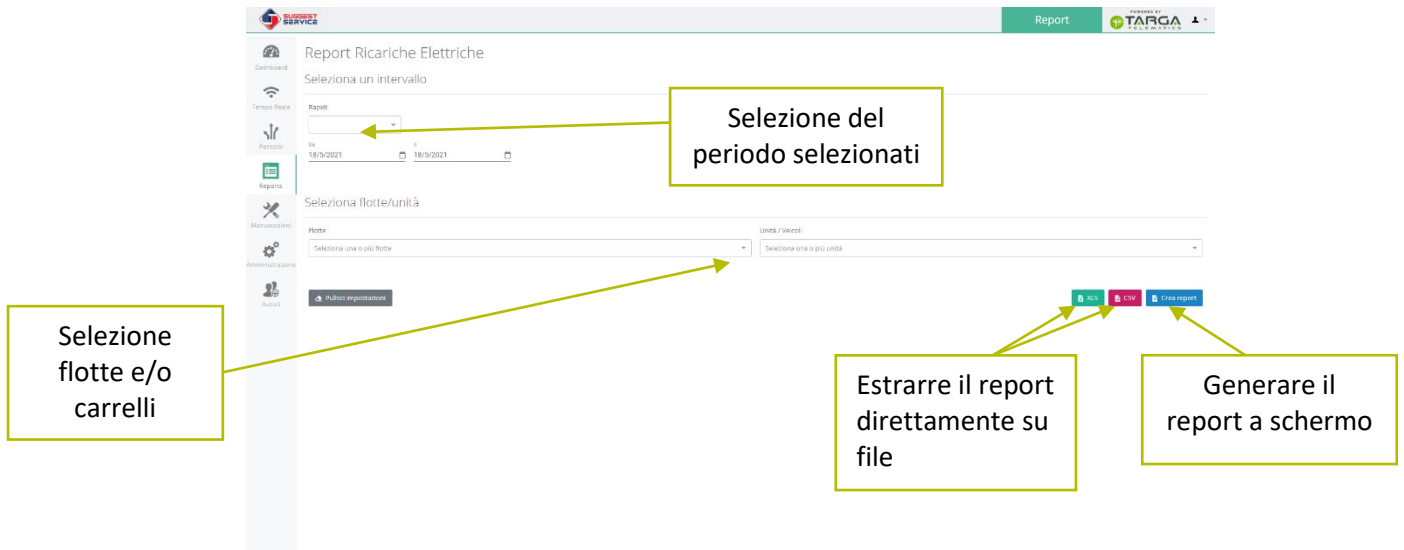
SUGGEST SERVICE

Report

POWERED BY TARGA TELEMATICS

Dashboard

Tempo Reale

Percorsi

Reports

Manutenzioni

Amministrazione

Autisti

Report Ricariche Elettriche

Seleziona un intervallo

Rapidi

Da
18/5/2021

A
18/5/2021

Selezione del periodo selezionati

Seleziona flotte/unità

Flotte
Seleziona una o più flotte

Unità / Veicoli
Seleziona una o più unità

Pulisci impostazioni

XLS

CSV

Crea report

Selezione flotte e/o carrelli

Estrarre il report direttamente su file

Generare il report a schermo